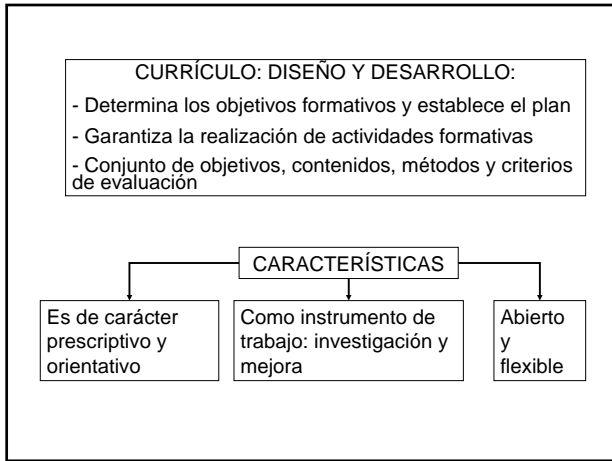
CURRÍCULO: DISEÑO Y DESARROLLO:

- Determina los objetivos formativos y establece el plan

- Garantiza la realización de actividades formativas

- Conjunto de objetivos, contenidos, métodos y criterios de evaluación

CARACTERÍSTICAS

Es de carácter prescriptivo y orientativo

Como instrumento de trabajo: investigación y mejora

Abierto y flexible